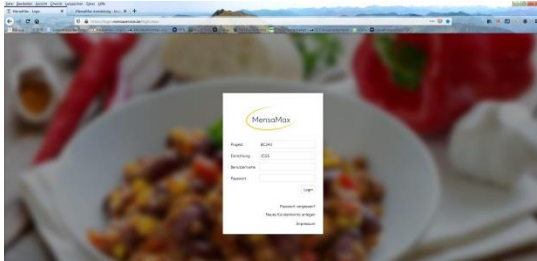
Datei Bearbeiten Ansicht Chronik Lesezeichen Extras Hilfe
MensaMax - Login
MensaMax Anmeldung
mensaonline.de

MensaMax

Projekt: BC245
Einrichtung: ICGS
Benutzername
Passwort

Login

Passwort vergessen?
Neues Kundenkonto anlegen
Impressum